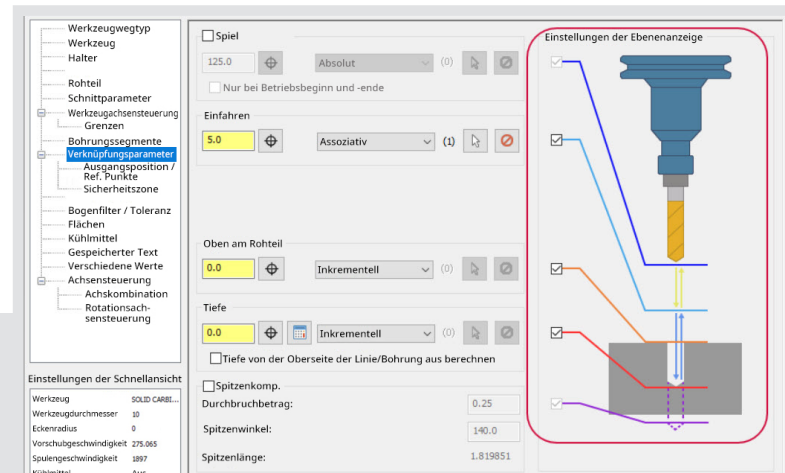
Werkzeugwegtyp
Werkzeug
Halter
Rohteil
Schnittparameter
Werkzeugachsensteuerung
Grenzen
Bohrungssegmente
Verknüpfungsparameter
Ausgangsposition / Ref. Punkte
Sicherheitszone
Bogenfilter / Toleranz
Flächen
Kühlmittel
Gespeicherter Text
Verschiedene Werte
Achsensteuerung
Achskombination
Rotationsachsensteuerung

Einstellungen der Schnellansicht

| Werkzeug | SOLID CARBI... |
|---|---|
| Werkzeugdurchmesser | 10 |
| Eckenradius | 0 |
| Vorschubgeschwindigkeit | 275.065 |
| Spulengeschwindigkeit | 1897 |
| Kühlmittel | Aus |

Spiel
125.0
Absolut
(0)
Nur bei Betriebsbeginn und -ende

Einfahren
5.0
Assoziativ
(1)

Oben am Rohteil
0.0
Inkrementell
(0)

Tiefe
0.0
Inkrementell
(0)
Tiefe von der Oberseite der Linie/Bohrung aus berechnen

Spitzenkomp.
Durchbruchbetrag: 0.25
Spitzenwinkel: 140.0
Spitzenlänge: 1.819851

Einstellungen der Ebenenanzeige